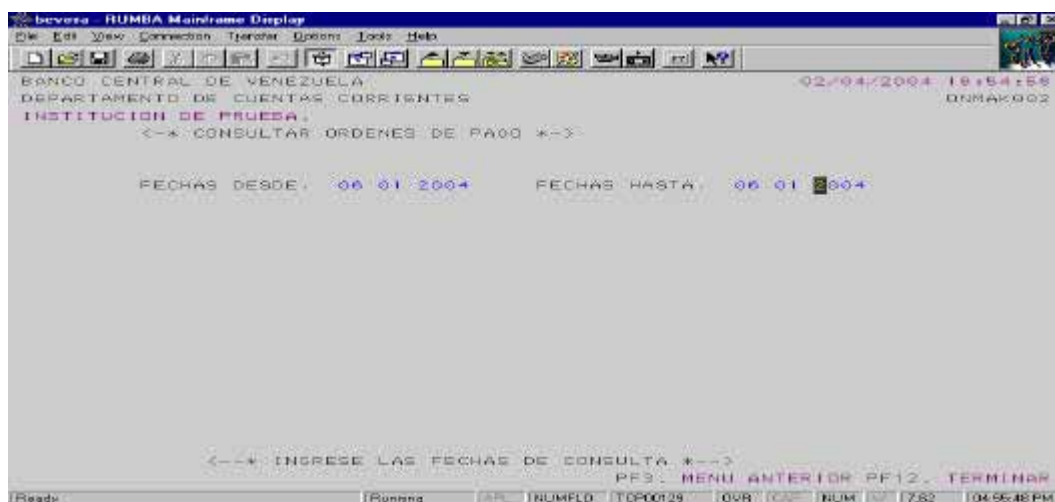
bcvesa - RUMBA Mainframe Display
File Edit View Connection Transfer Options Tools Help

BANCO CENTRAL DE VENEZUELA 02/04/2004 10:54:56
DEPARTAMENTO DE CUENTAS CORRIENTES DNMAK002
INSTITUCION DE PRUEBA.
<-* CONSULTAR ORDENES DE PAGO *->

FECHAS DESDE. 06 01 2004 FECHAS HASTA. 06 01 2004

<--* INGRESE LAS FECHAS DE CONSULTA *-->
PF3. MENU ANTERIOR PF12. TERMINAR

Ready Running APL NUMFLD TCP00129 OVR CAP NUM 7,62 04:56:48 PM